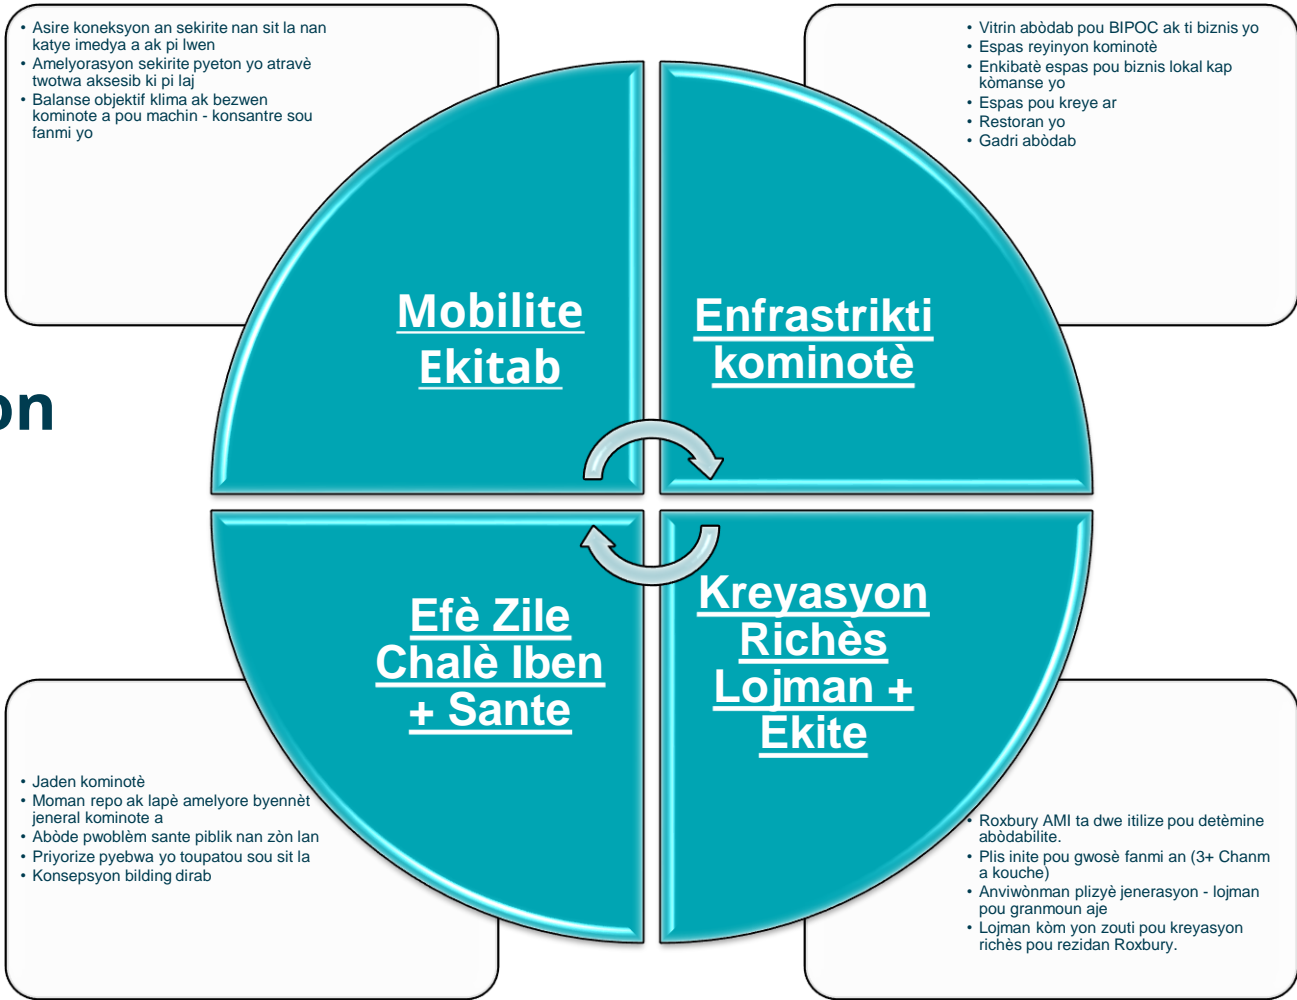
• Asire koneksyon an sekirite nan sit la nan katye imedya a ak pi lwen
• Amelyorasyon sekirite pyeton yo atravè twotwa aksesib ki pi laj
• Balanse objektif klima ak bezwen kominote a pou machin - konsantre sou fanmi yo

• Vitrin abòdab pou BIPOC ak ti biznis yo
• Espas reyinyon kominotè
• Enkibatè espas pou biznis lokal kap kòmanse yo
• Espas pou kreye ar
• Restoran yo
• Gadri abòdab

on

Mobilite Ekitab

Enfrastrikti kominotè

Efè Zile Chalè Iben + Sante

Kreyasyon Richès Lojman + Ekite

• Jaden kominotè
• Moman repo ak lapè amelyore byennèt jeneral kominote a
• Abòde pwoblèm sante piblik nan zòn lan
• Priyorize pyebwa yo toupatou sou sit la
• Konsepsyon bilding dirab

• Roxbury AMI ta dwe itilize pou detèmine abòdabilite.
• Plis inite pou gwosè fanmi an (3+ Chanm a kouche)
• Anviwònman plizyè jenerasyon - lojman pou granmoun aje
• Lojman kòm yon zouti pou kreyasyon richès pou rezidan Roxbury.